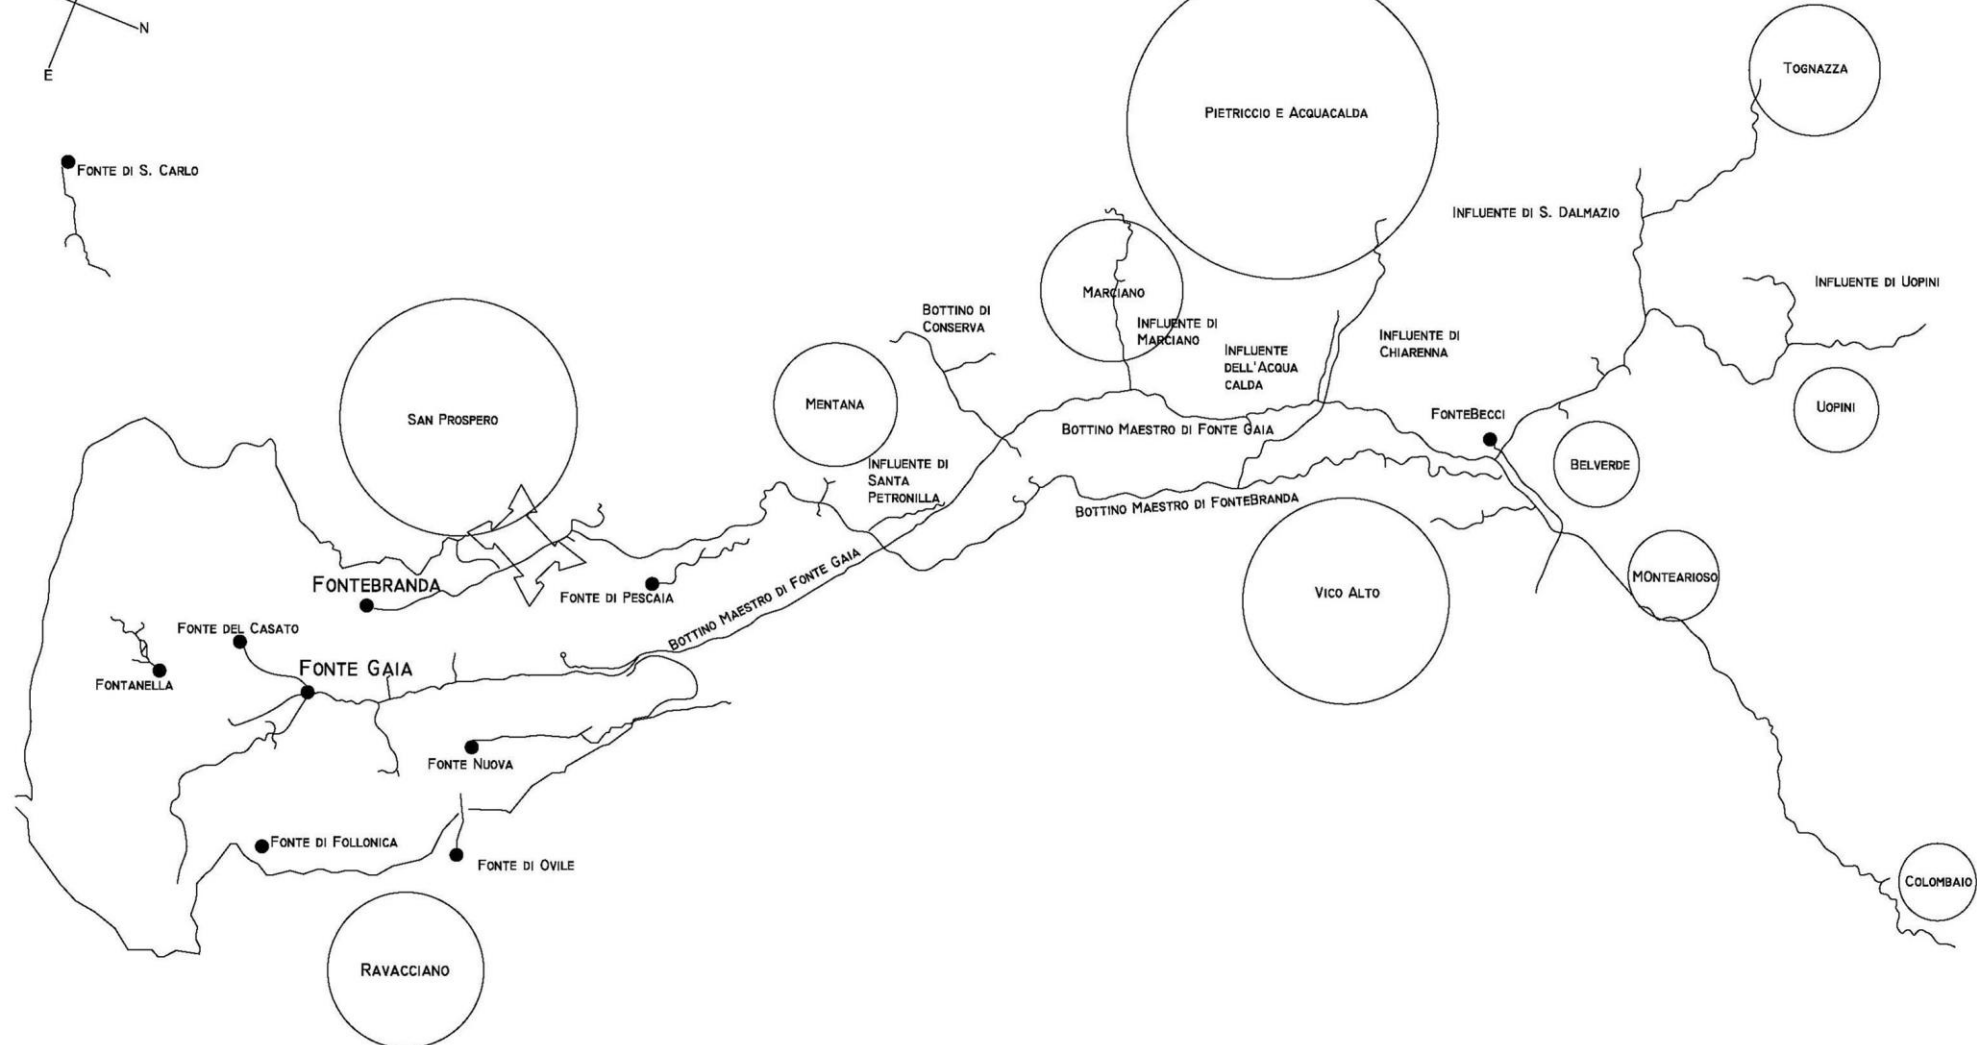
N
E

FONTE DI S. CARLO

PIETRICCIO E ACQUACALDA

TOGNAZZA

INFLUENTE DI S. DALMAZIO

MARCIANO

INFLUENTE DI UOPINI

BOTTINO DI CONSERVA

INFLUENTE DI MARCIANO

INFLUENTE DELL'ACQUA CALDA

INFLUENTE DI CHIARENNA

SAN PROSPERO

MENTANA

UOPINI

FONTEBECCI

BOTTINO MAESTRO DI FONTE GAIA

BELVERDE

INFLUENTE DI SANTA PETRONILLA

BOTTINO MAESTRO DI FONTEBRANDA

FONTEBRANDA

FONTE DI PESCAIA

VICO ALTO

MONTEARIOSO

BOTTINO MAESTRO DI FONTE GAIA

FONTE DEL CASATO

FONTE GAIA

FONTANELLA

FONTE NUOVA

FONTE DI FOLLONICA

FONTE DI OVILE

COLOMBAIO

RAVACCIANO